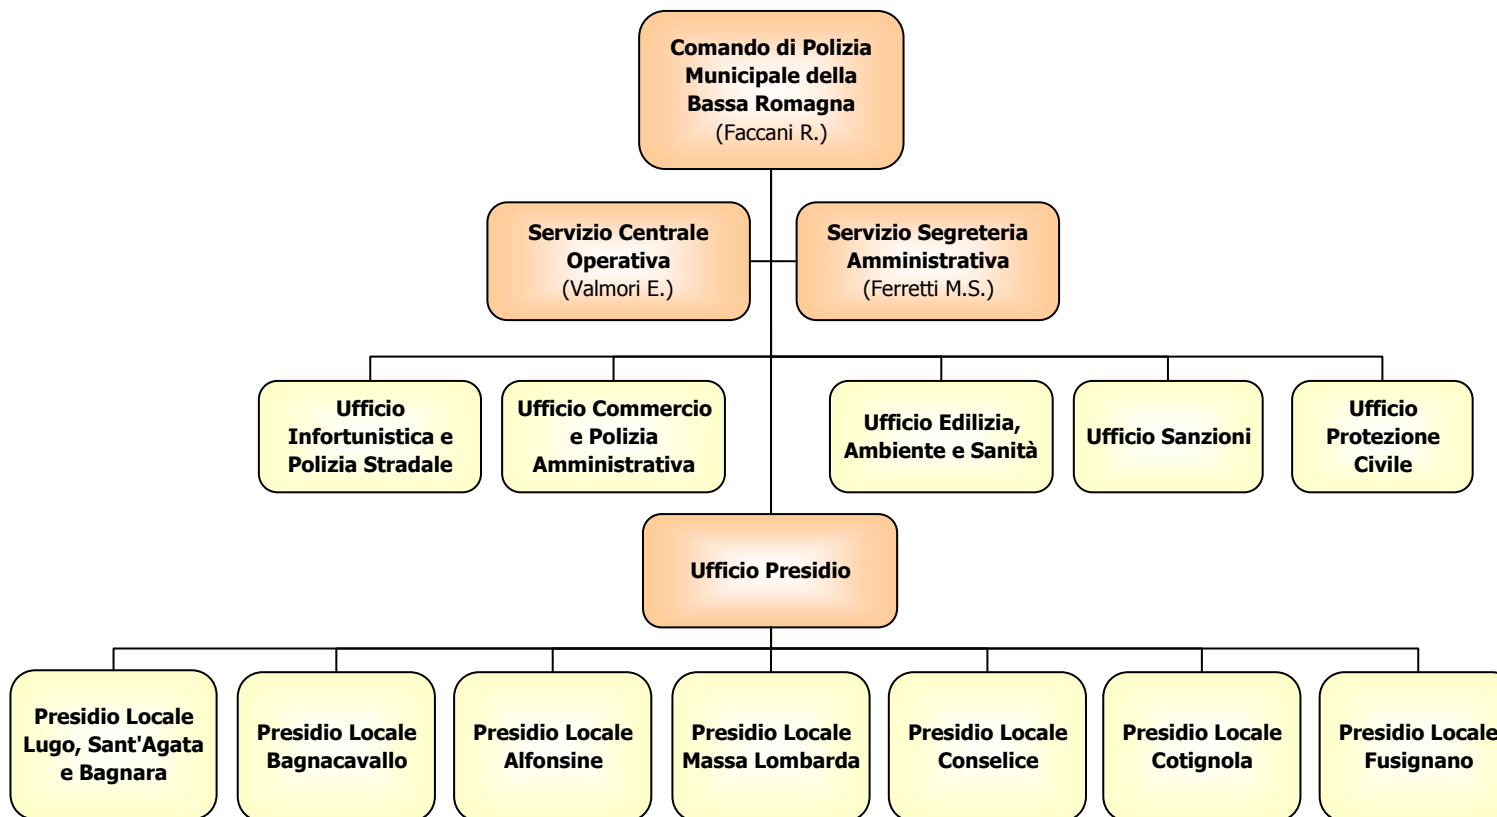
Comando di Polizia Municipale della Bassa Romagna
(Faccani R.)

Servizio Centrale Operativa
(Valmori E.)

Servizio Segreteria Amministrativa
(Ferretti M.S.)

Ufficio Infortunistica e Polizia Stradale

Ufficio Commercio e Polizia Amministrativa

Ufficio Edilizia, Ambiente e Sanità

Ufficio Sanzioni

Ufficio Protezione Civile

Ufficio Presidio

Presidio Locale Lugo, Sant'Agata e Bagnara

Presidio Locale Bagnacavallo

Presidio Locale Alfonsine

Presidio Locale Massa Lombarda

Presidio Locale Conselice

Presidio Locale Cotignola

Presidio Locale Fusignano